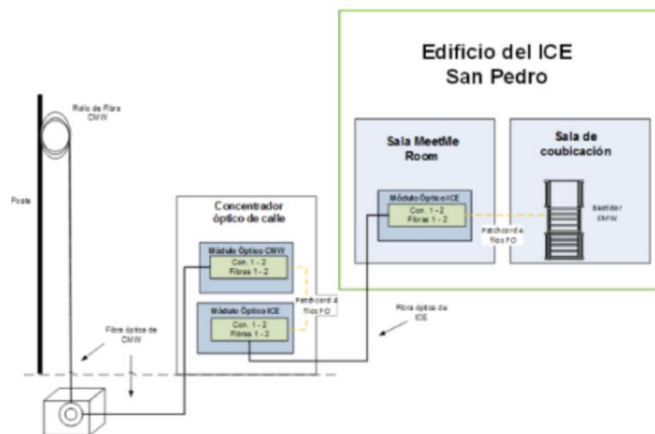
Edificio del ICE
San Pedro

Rollo de Fibra CMW

Poste

Sala MeetMe Room

Sala de coubicación

Módulo Óptico ICE
Con. 1 - 2
Fibras 1 - 2

Bastidor CMW

Patchcord a hilos FO

Concentrador óptico de calle

Módulo Óptico CMW
Con. 1 - 2
Fibras 1 - 2

Patchcord 4 hilos FO

Módulo Óptico ICE
Con. 1 - 2
Fibras 1 - 2

Fibra óptica de ICE

Fibra óptica de CMW